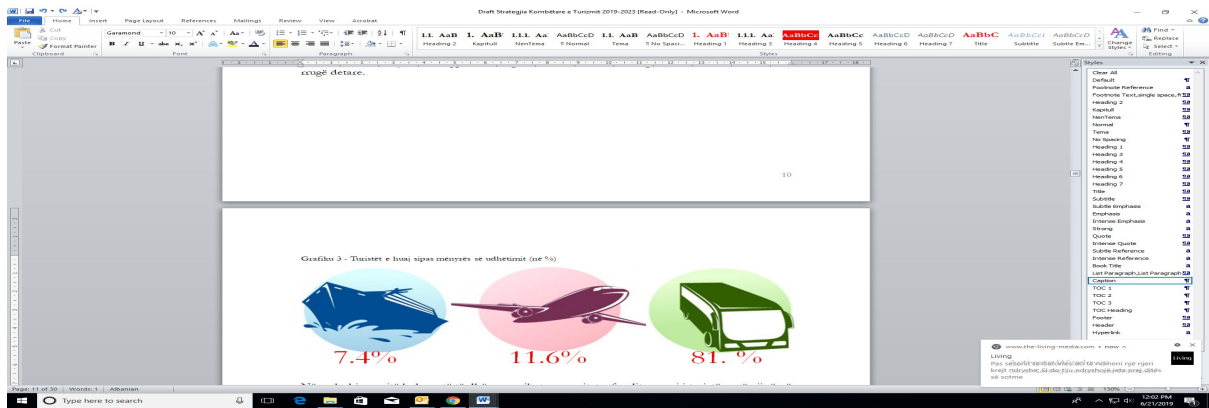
Draft Strategjia Kombëtare e Turizmit 2019-2023 [Read-Only] - Microsoft Word

File Home Insert Page Layout References Mailings Review View Acrobat

Cut Copy Format Painter Paste Clipboard

Garamond 10 Font

Paragraph

1.1. AaB Heading 2 | 1. AaB Kapitull | 1.1.1. Aa NenTema | AaBbCcD ¶ Normal | 1.1. AaB Tema | AaBbCcD ¶ No Spaci... | 1. AaB Heading 1 | 1.1.1. Aa Heading 3 | AaBbCc Heading 4 | AaBbCc Heading 5 | AaBbCcD Heading 6 | AaBbCcD Heading 7 | AaBbC Title | AaBbCcI Subtitle | AaBbCcD Subtle Em...

Styles

Change Styles

Find Replace Select Editing

rrugë detare.

10

Grafiku 3 - Turistët e huaj sipas mënyrës së udhëtimit (në %)

7.4%

11.6%

81. %

Styles

Clear All
Default
Footnote Reference
Footnote Text,single space,fi
Heading 2
Kapitull
NenTema
Normal
Tema
No Spacing
Heading 1
Heading 3
Heading 4
Heading 5
Heading 6
Heading 7
Title
Subtitle
Subtle Emphasis
Emphasis
Intense Emphasis
Strong
Quote
Intense Quote
Subtle Reference
Intense Reference
Book Title
List Paragraph,List Paragraph
Caption
TOC 1
TOC 2
TOC 3
TOC Heading
Footer
Header
Hyperlink

www.the-living-media.com • now
Living
Pas sezonit të daforeve, do të vendoset një njeri krejt i dryshe. Si do t'ju ndryshojë jeta juaj, dita e sotme
Living

Page: 11 of 30 | Words: 1 | Albanian

120%

Type here to search

12:02 PM 6/21/2019